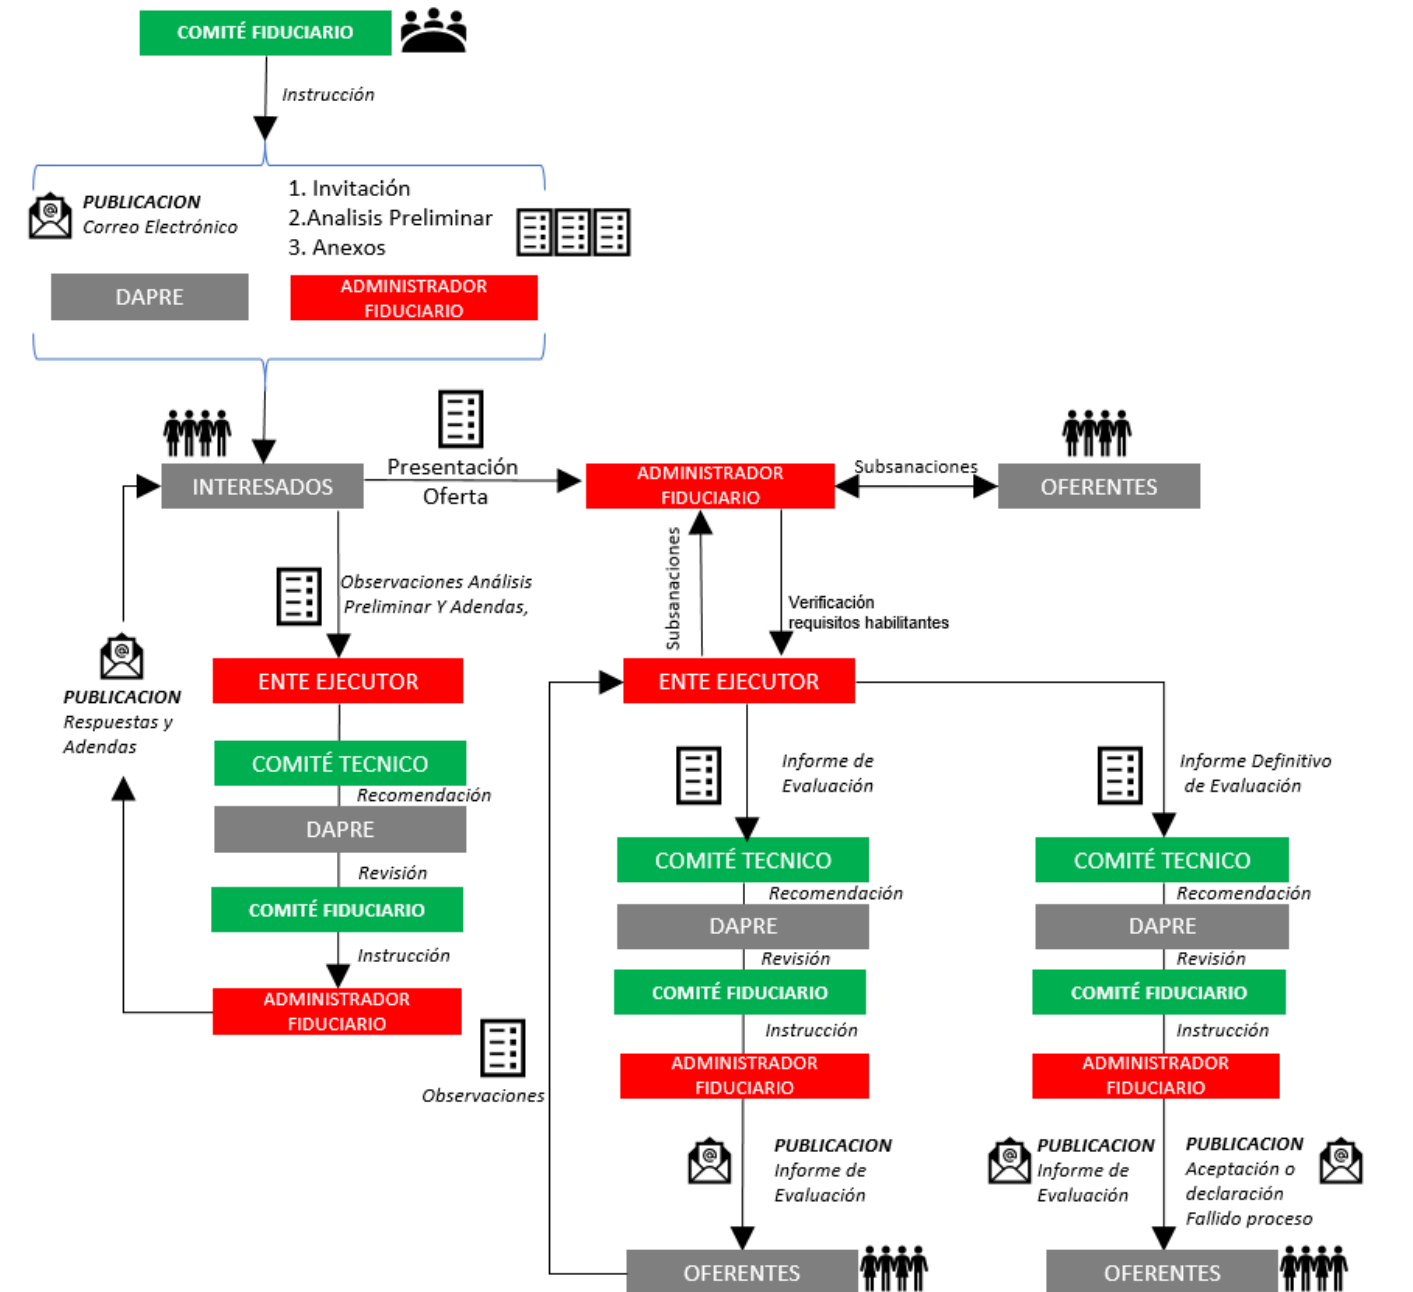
COMITÉ FIDUCIARIO

Instrucción

PUBLICACION
Correo Electrónico

1. Invitación
2.Analisis Preliminar
3. Anexos

DAPRE

ADMINISTRADOR FIDUCIARIO

INTERESADOS

Presentación Oferta

ADMINISTRADOR FIDUCIARIO

Subsanaciones

OFERENTES

Observaciones Análisis Preliminar Y Adendas,

PUBLICACION
Respuestas y Adendas

ENTE EJECUTOR

COMITÉ TECNICO

Recomendación

DAPRE

Revisión

COMITÉ FIDUCIARIO

Instrucción

ADMINISTRADOR FIDUCIARIO

Observaciones

Subsanaciones

Verificación requisitos habilitantes

ENTE EJECUTOR

Informe de Evaluación

COMITÉ TECNICO

Recomendación

DAPRE

Revisión

COMITÉ FIDUCIARIO

Instrucción

ADMINISTRADOR FIDUCIARIO

PUBLICACION
Informe de Evaluación

OFERENTES

Informe Definitivo de Evaluación

COMITÉ TECNICO

Recomendación

DAPRE

Revisión

COMITÉ FIDUCIARIO

Instrucción

ADMINISTRADOR FIDUCIARIO

PUBLICACION
Informe de Evaluación

PUBLICACION
Aceptación o declaración Fallido proceso

OFERENTES